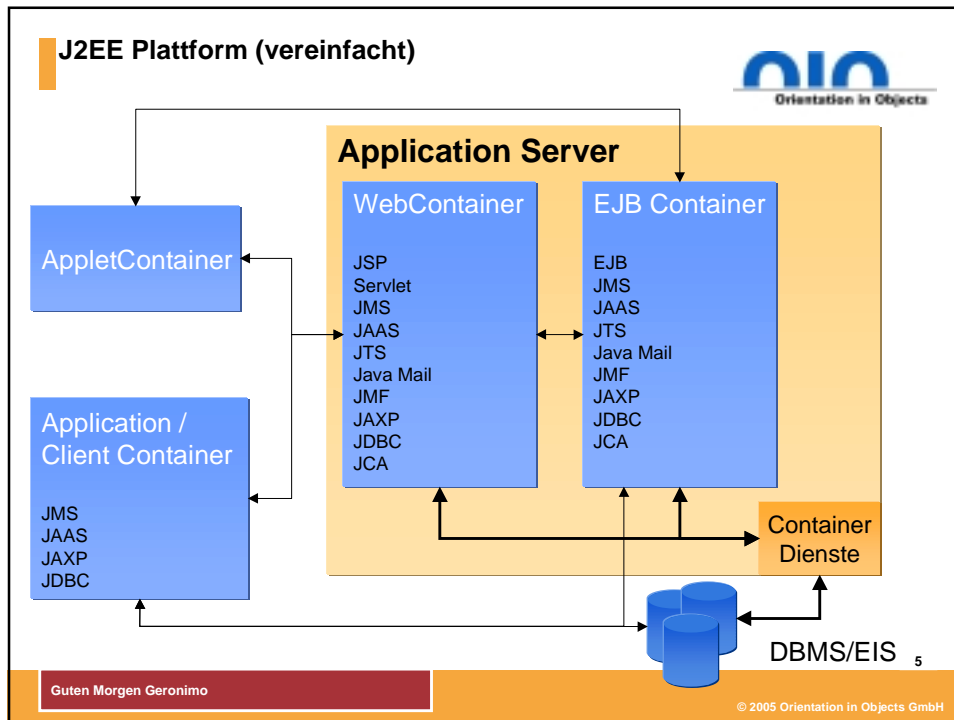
J2EE Plattform (vereinfacht)

OIO
Orientation in Objects

Application Server

AppletContainer

WebContainer

JSP
Servlet
JMS
JAAS
JTS
Java Mail
JMF
JAXP
JDBC
JCA

EJB Container

EJB
JMS
JAAS
JTS
Java Mail
JMF
JAXP
JDBC
JCA

Application / Client Container

JMS
JAAS
JAXP
JDBC

Container Dienste

DBMS/EIS

5

Guten Morgen Geronimo

© 2005 Orientation in Objects GmbH